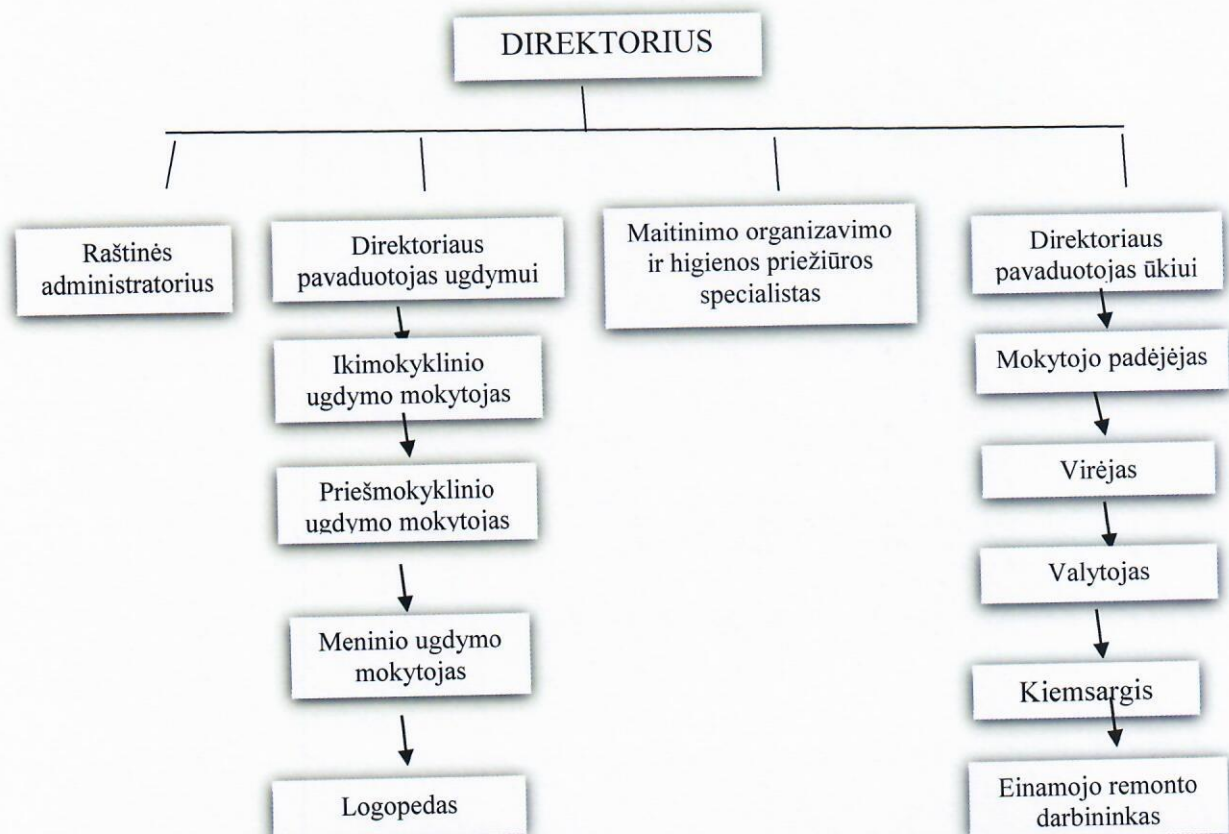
DIREKTORIUS

Raštinės administratorius

Direktoriaus pavaduotojas ugdymui

Ikimokyklinio ugdymo mokytojas

Priešmokyklinio ugdymo mokytojas

Meninio ugdymo mokytojas

Logopedas

Maitinimo organizavimo ir higienos priežiūros specialistas

Direktoriaus pavaduotojas ūkiui

Mokytojo padėjėjas

Virėjas

Valytojas

Kiemsargis

Einamojo remonto darbininkas